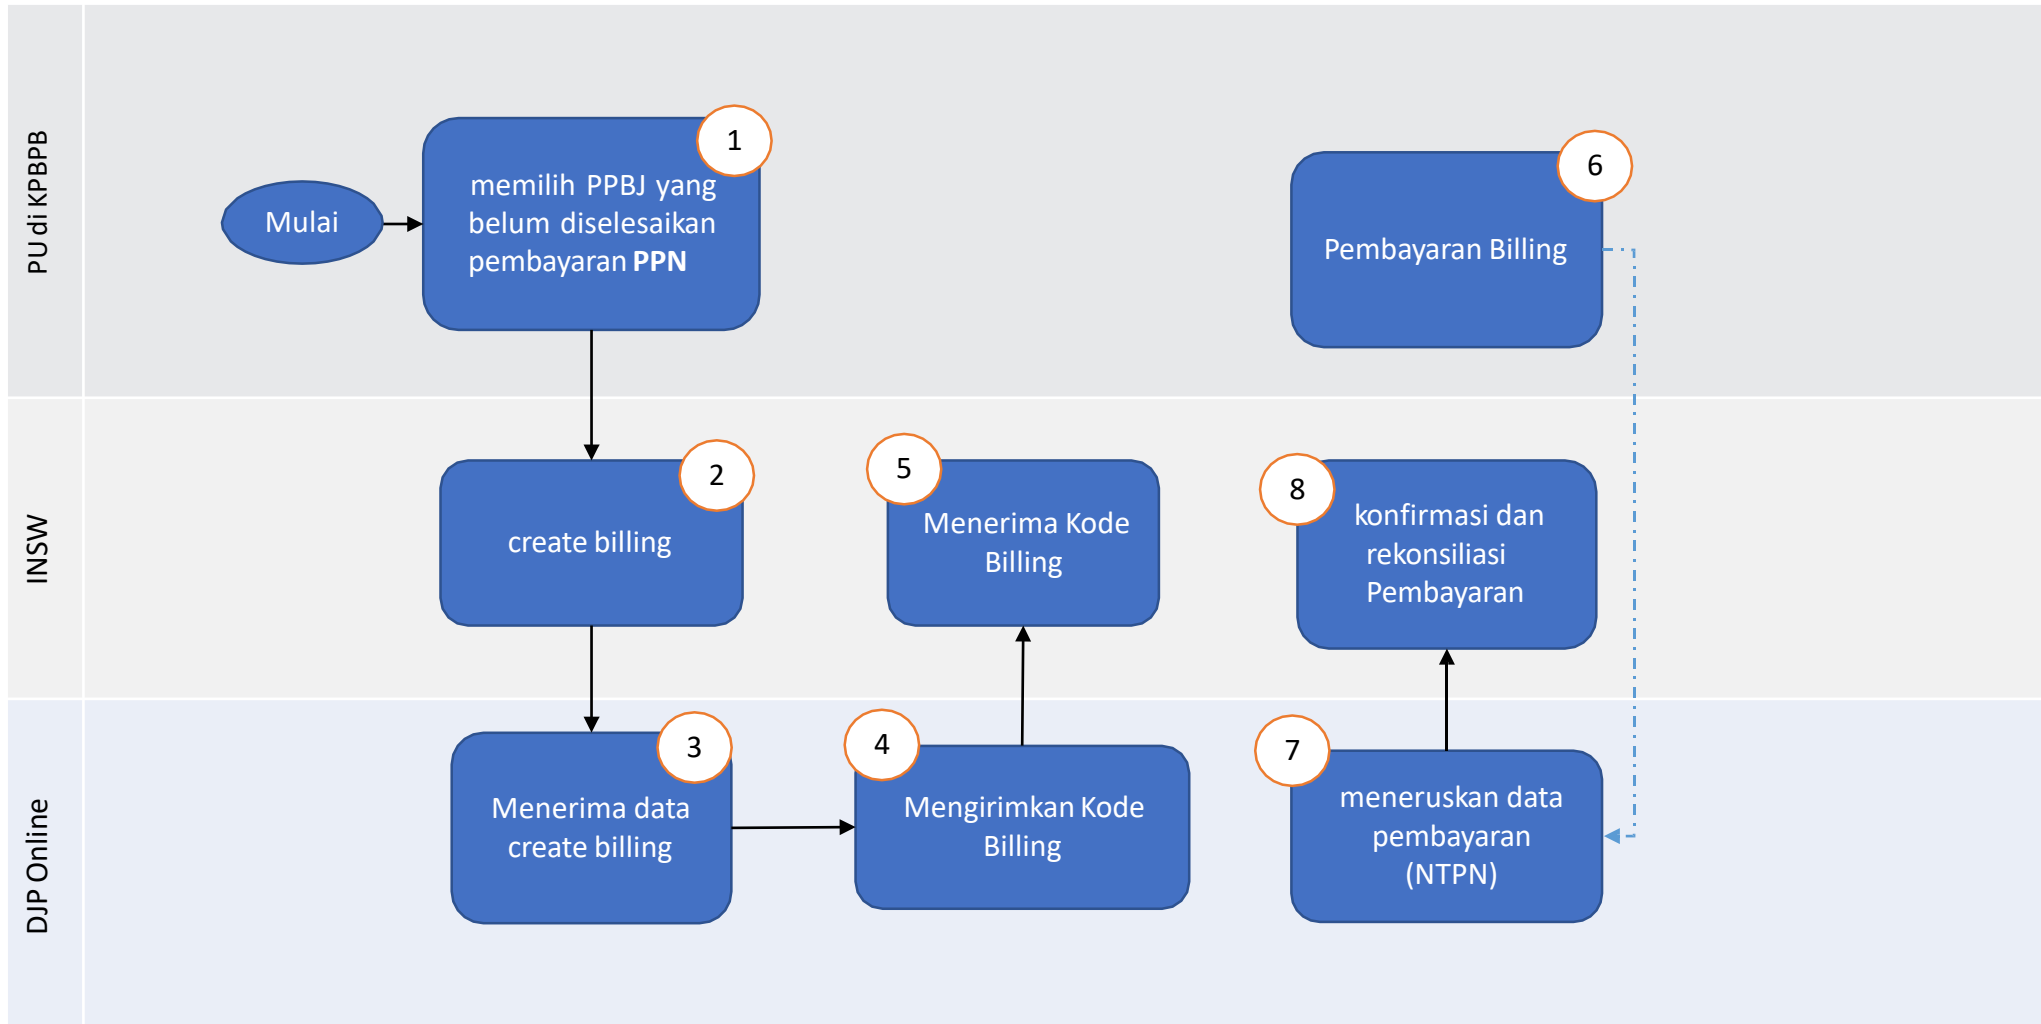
PU di KPBPB

Mulai

1
memilih PPBJ yang belum diselesaikan pembayaran **PPN**

6
Pembayaran Billing

INSW

2
create billing

5
Menerima Kode Billing

8
konfirmasi dan rekonsiliasi Pembayaran

DJP Online

3
Menerima data create billing

4
Mengirimkan Kode Billing

7
meneruskan data pembayaran (NTPN)